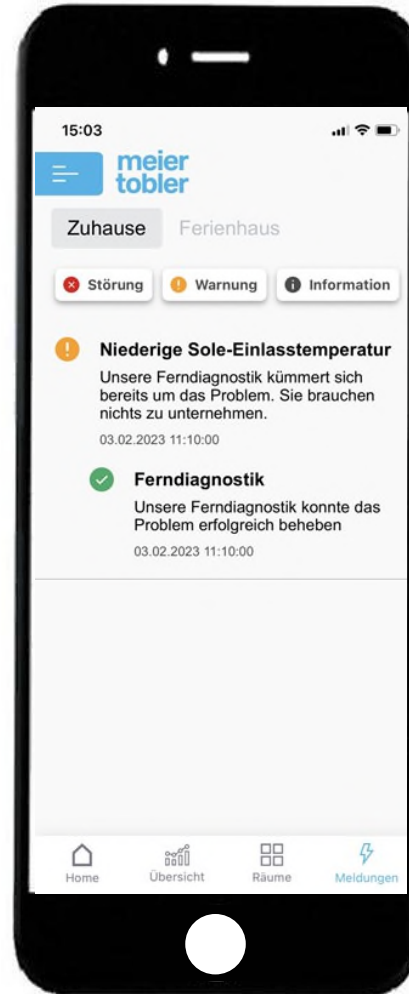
15:03

meier
tobler

Zuhause Ferienhaus

Störung Warnung Information

Niederige Sole-Einlasstemperatur
Unsere Ferndiagnostik kümmert sich bereits um das Problem. Sie brauchen nichts zu unternehmen.
03.02.2023 11:10:00

Ferndiagnostik
Unsere Ferndiagnostik konnte das Problem erfolgreich beheben
03.02.2023 11:10:00

Home Übersicht Räume Meldungen